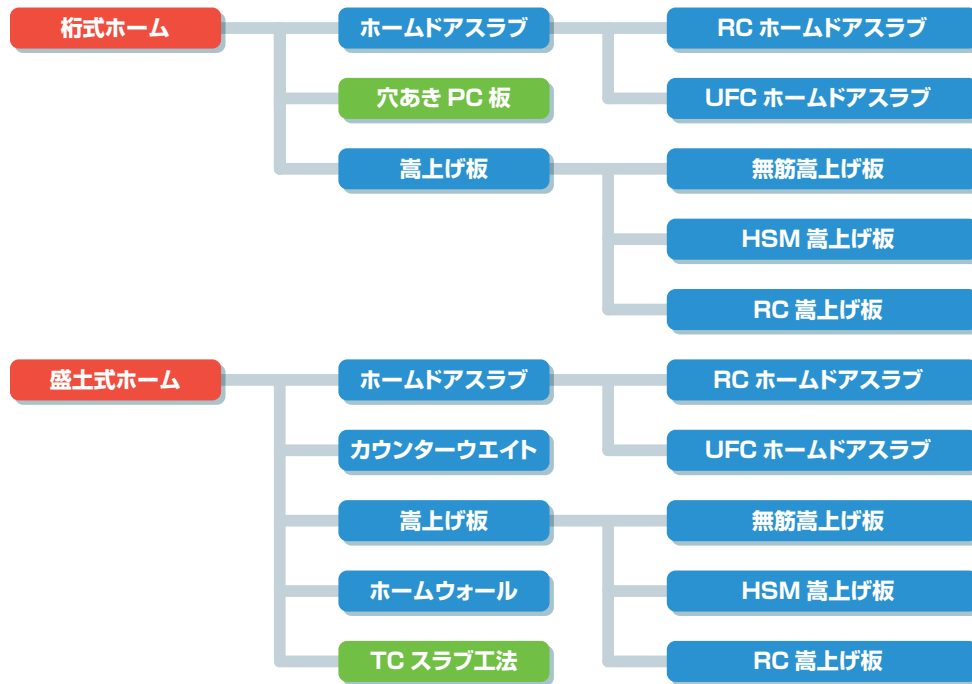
桁式ホーム

ホームドアスラブ

穴あき PC 板

嵩上げ板

RC ホームドアスラブ

UFC ホームドアスラブ

無筋嵩上げ板

HSM 嵩上げ板

RC 嵩上げ板

盛土式ホーム

ホームドアスラブ

カウンターウエイト

嵩上げ板

ホームウォール

TC スラブ工法

RC ホームドアスラブ

UFC ホームドアスラブ

無筋嵩上げ板

HSM 嵩上げ板

RC 嵩上げ板